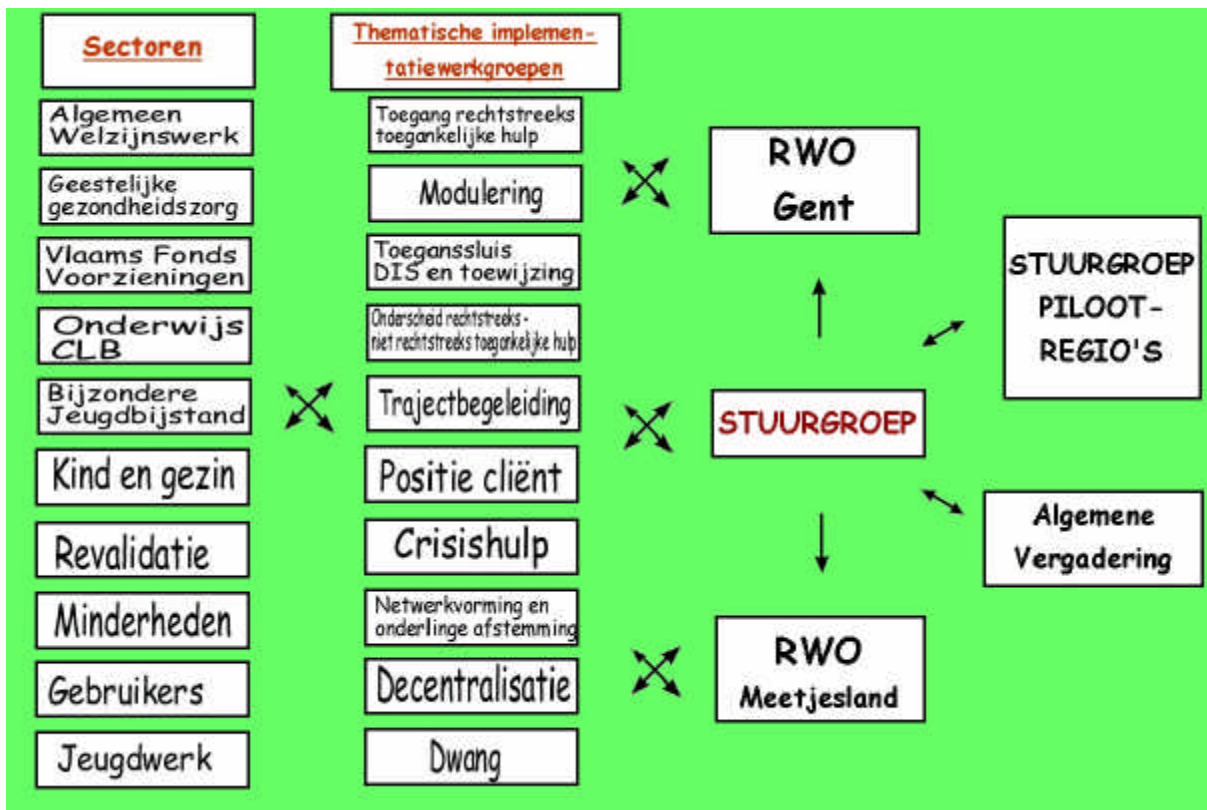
Sectoren

Algemeen Welzijnswerk

Geestelijke gezondheidszorg

Vlaams Fonds Voorzieningen

Onderwijs CLB

Bijzondere Jeugdbijstand

Kind en gezin

Revalidatie

Minderheden

Gebruikers

Jeugdwerk

Thematische implementatiewerkgroepen

Toegang rechtstreeks toegankelijke hulp

Modulering

Toeganssluis DIS en toewijzing

Onderscheid rechtstreeks - niet rechtstreeks toegankelijke hulp

Trajectbegeleiding

Positie cliënt

Crisishulp

Netwerkvorming en onderlinge afstemming

Decentralisatie

Dwang

RWO Gent

STUURGROEP

RWO Meetjesland

STUURGROEP PILOOT-REGIO'S

Algemene Vergadering